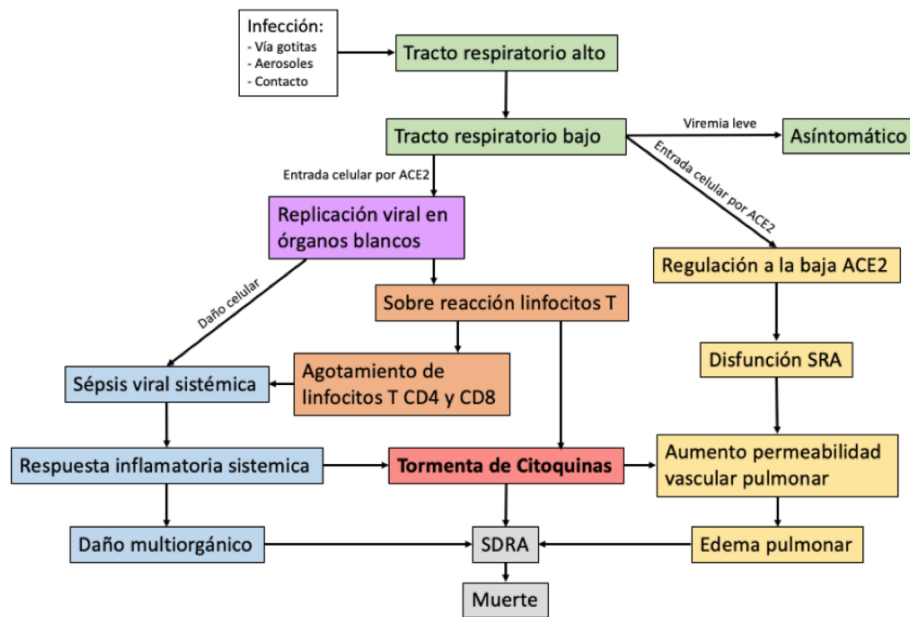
Infección:
- Vía gotitas
- Aerosoles
- Contacto

Tracto respiratorio alto

Tracto respiratorio bajo

Viremia leve

Asíntomático

Entrada celular por ACE2

Entrada celular por ACE2

Replicación viral en órganos blancos

Regulación a la baja ACE2

Daño celular

Sobre reacción linfocitos T

Disfunción SRA

Sépsis viral sistémica

Agotamiento de linfocitos T CD4 y CD8

Respuesta inflamatoria sistemica

Tormenta de Citoquinas

Aumento permeabilidad vascular pulmonar

Daño multiorgánico

SDRA

Edema pulmonar

Muerte